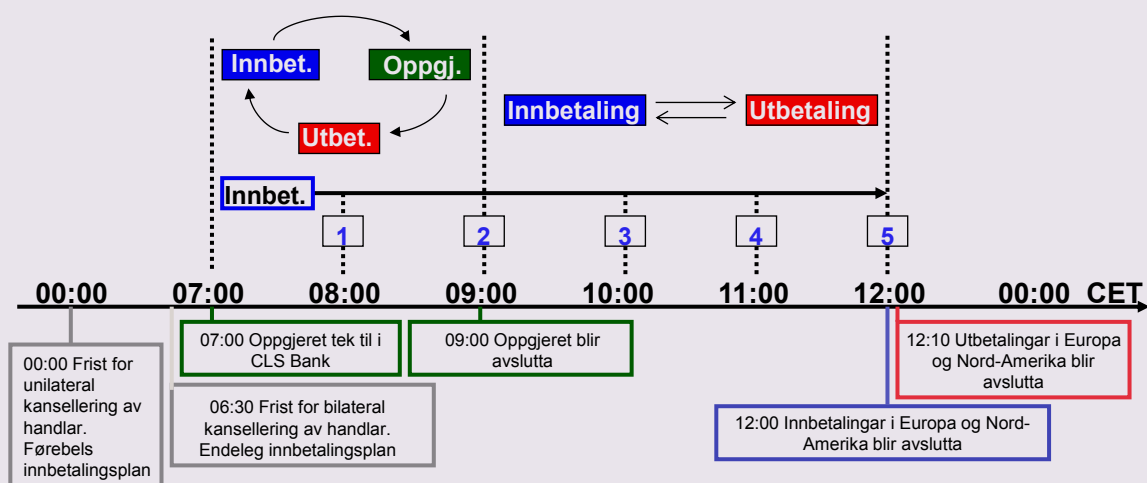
Innbet.
Oppgj.
Utbet.

Innbetaling
Utbetaling

Innbet.

1
2
3
4
5

00:00
07:00
08:00
09:00
10:00
11:00
12:00
00:00 CET

00:00 Frist for unilateral kansellering av handlar. Førebels innbetalingsplan

07:00 Oppgjeret tek til i CLS Bank

06:30 Frist for bilateral kansellering av handlar. Endeleg innbetalingsplan

09:00 Oppgjeret blir avslutta

12:00 Innbetalingar i Europa og Nord-Amerika blir avslutta

12:10 Utbetalingar i Europa og Nord-Amerika blir avslutta